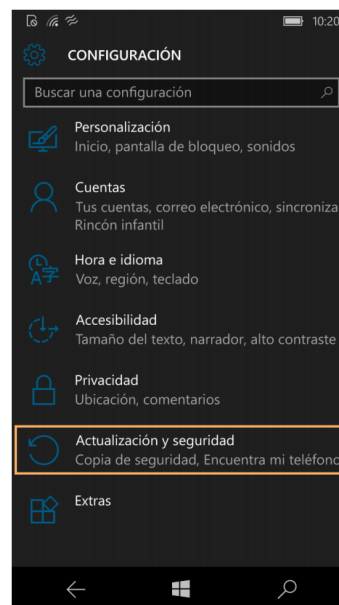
10:20

CONFIGURACIÓN

Buscar una configuración

Personalización
Inicio, pantalla de bloqueo, sonidos

Cuentas
Tus cuentas, correo electrónico, sincroniza
Rincón infantil

Hora e idioma
Voz, región, teclado

Accesibilidad
Tamaño del texto, narrador, alto contraste

Privacidad
Ubicación, comentarios

Actualización y seguridad
Copia de seguridad, Encuentra mi teléfono

Extras